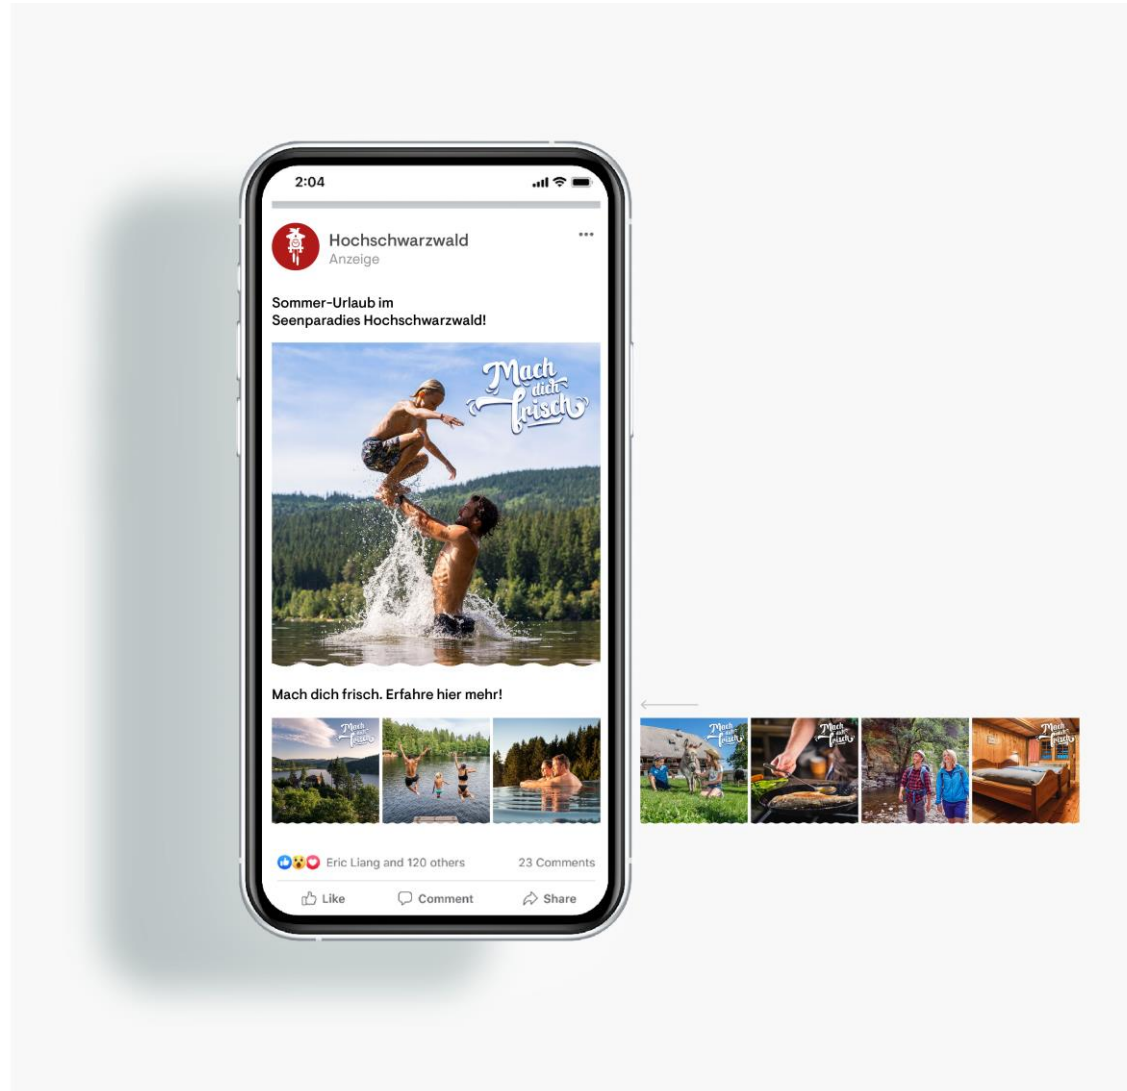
2:04

Hochschwarzwald
Anzeige

•••

Sommer-Urlaub im
Seenparadies Hochschwarzwald!

Mach dich frisch

Mach dich frisch. Erfahre hier mehr!

Mach dich frisch

Mach dich frisch

Mach dich frisch

Mach dich frisch

Mach dich frisch

Eric Liang and 120 others

23 Comments

Like

Comment

Share